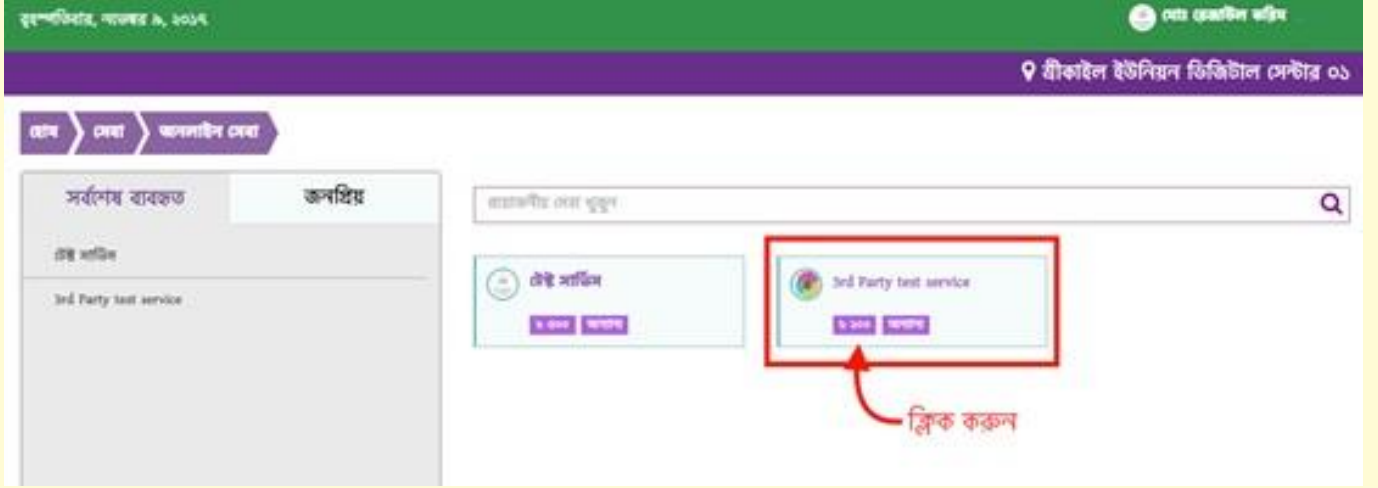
বৃহস্পতিবার, নভেম্বর ৯, ২০১৭

মোঃ রেজাউল করিম

বীকাইল ইউনিয়ন ডিজিটাল সেন্টার ০১

হোম
সেবা
অনলাইন সেবা

সর্বশেষ ব্যবহৃত
জনপ্রিয়

টেস্ট সার্ভিস

3rd Party test service

প্রয়োজনীয় সেবা খুঁজুন

টেস্ট সার্ভিস
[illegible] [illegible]

3rd Party test service
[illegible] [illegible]

ক্লিক করুন